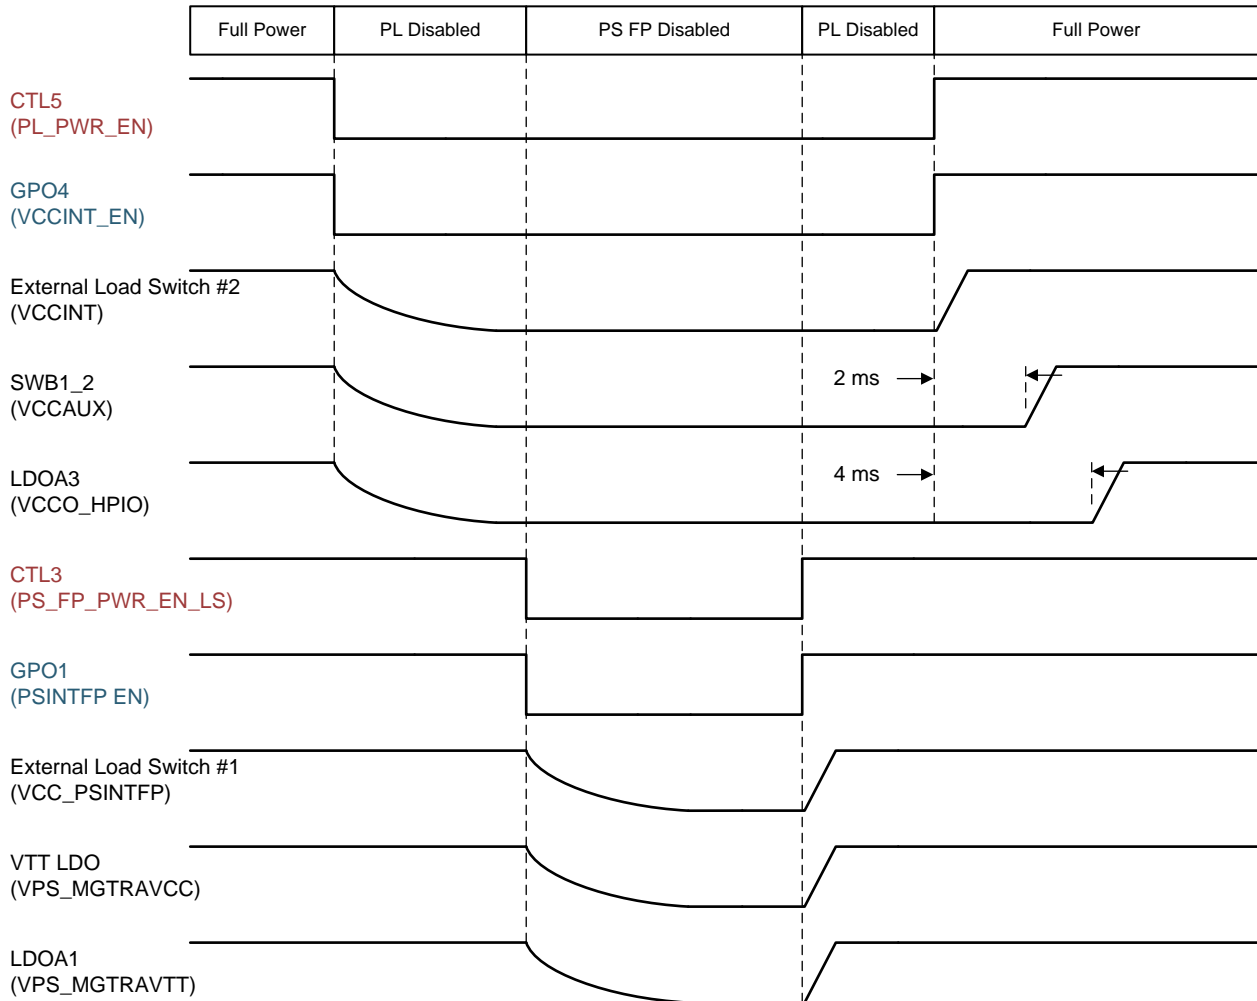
| Full Power | PL Disabled | PS FP Disabled | PL Disabled | Full Power |
|---|---|---|---|---|

CTL5
(PL_PWR_EN)

GPO4
(VCCINT_EN)

External Load Switch #2
(VCCINT)

SWB1_2
(VCCAUX)

2 ms

LDOA3
(VCCO_HPIO)

4 ms

CTL3
(PS_FP_PWR_EN_LS)

GPO1
(PSINTFP EN)

External Load Switch #1
(VCC_PSINTFP)

VTT LDO
(VPS_MGTRAVCC)

LDOA1
(VPS_MGTRAVTT)